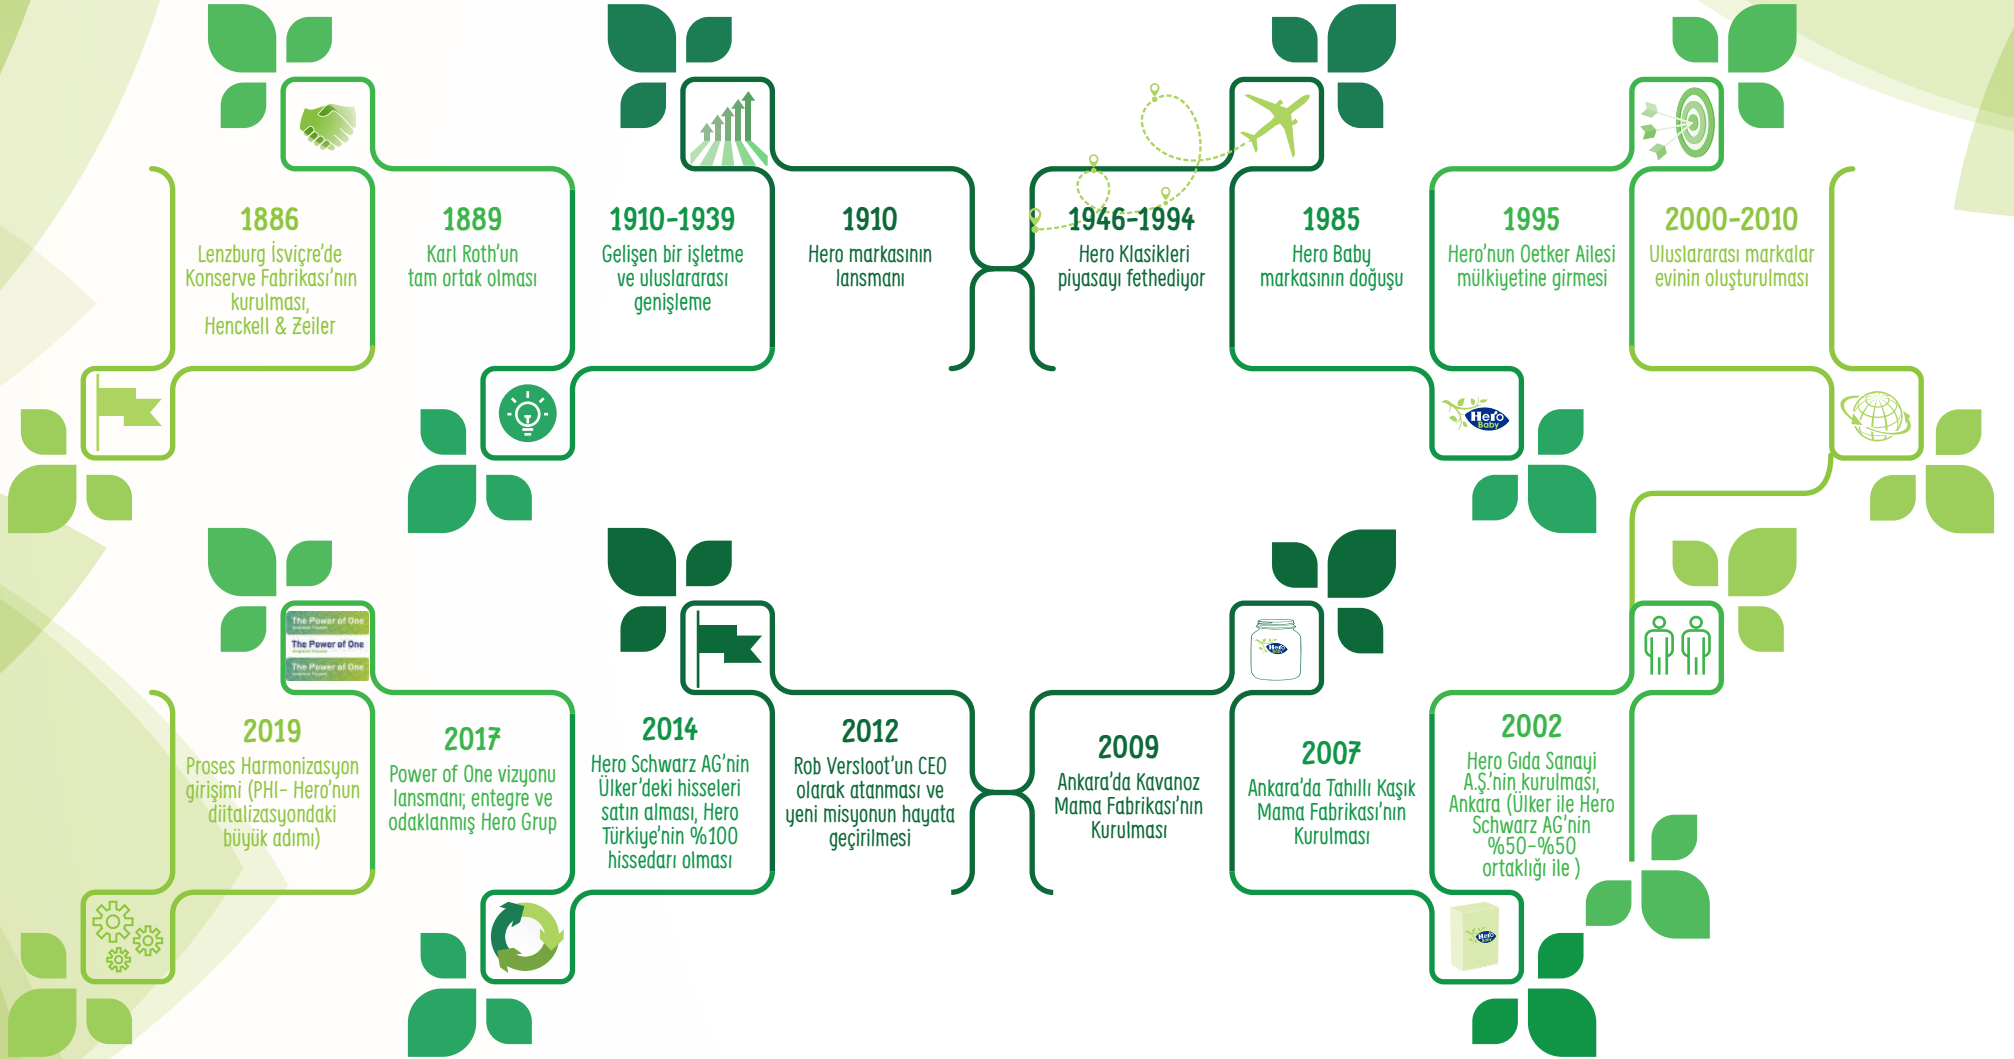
1886
Lenzburg İsviçre'de Konserve Fabrikası'nın kurulması, Henckell & Zeiler

1889
Karl Roth'un tam ortak olması

1910-1939
Gelişen bir işletme ve uluslararası genişleme

1910
Hero markasının lansmanı

1946-1994
Hero Klasikleri piyasayı fethediyor

1985
Hero Baby markasının doğuşu

Hero Baby

1995
Hero'nun Oetker Ailesi mülkiyetine girmesi

2000-2010
Uluslararası markalar evinin oluşturulması

The Power of One
The Power of One
The Power of One

2019
Proses Harmonizasyon girişimi (PHI- Hero'nun diitalizasyondaki büyük adımı)

2017
Power of One vizyonu lansmanı; entegre ve odaklanmış Hero Grup

2014
Hero Schwarz AG'nin Ülker'deki hisseleri satın alması, Hero Türkiye'nin %100 hissedarı olması

2012
Rob Versloot'un CEO olarak atanması ve yeni misyonun hayata geçirilmesi

2009
Ankara'da Kavanoz Mama Fabrikası'nın Kurulması

2007
Ankara'da Tahıllı Kaşık Mama Fabrikası'nın Kurulması

2002
Hero Gıda Sanayi A.Ş.'nin kurulması, Ankara (Ülker ile Hero Schwarz AG'nin %50-%50 ortaklığı ile )